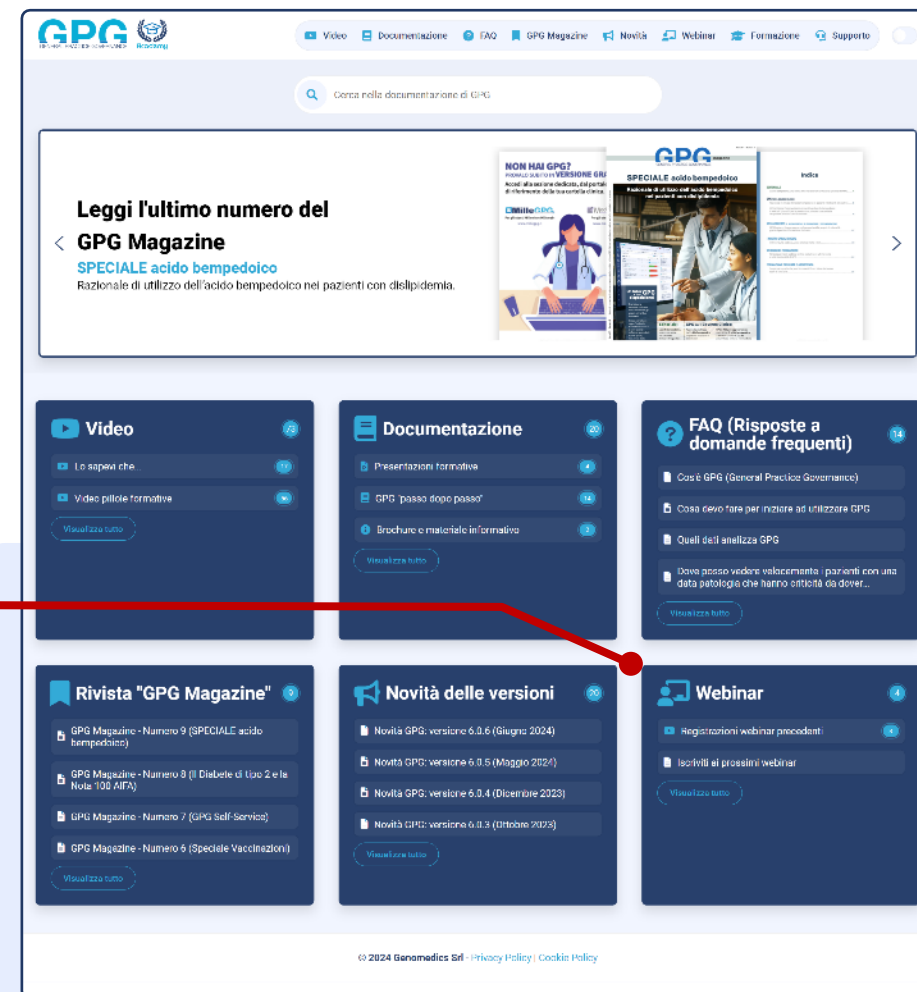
GPG Academy

Video Documentazione FAQ GPG Magazine Novità Webinar Formazione Supporto

Cerca nella documentazione di GPG

Leggi l'ultimo numero del GPG Magazine

SPECIALE acido bempedoico

Razionale di utilizzo dell'acido bempedoico nei pazienti con dislipidemia.

NON HAI GPG? VERSIONE GRA

GPG

SPECIALE acido bempedoico

Indice

Video 73

Lo sapevi che... 17

Video pillole formative 56

Visualizza tutto

Documentazione 20

Presentazioni formative 4

GPG "passo dopo passo" 14

Brochure e materiale informativo 2

Visualizza tutto

FAQ (Risposte a domande frequenti) 14

Cos'è GPG (General Practice Governance)

Cosa devo fare per iniziare ad utilizzare GPG

Quali dati analizza GPG

Dove posso vedere velocemente i pazienti con una data patologia che hanno criticità da dover...

Visualizza tutto

Rivista "GPG Magazine" 9

GPG Magazine - Numero 9 (SPECIALE acido bempedoico)

GPG Magazine - Numero 8 (Il Diabete di tipo 2 e la Nota 100 AIFA)

GPG Magazine - Numero 7 (GPG Self-Service)

GPG Magazine - Numero 6 (Speciale Vaccinazioni)

Visualizza tutto

Novità delle versioni 20

Novità GPG: versione 6.0.6 (Giugno 2024)

Novità GPG: versione 6.0.5 (Maggio 2024)

Novità GPG: versione 6.0.4 (Dicembre 2023)

Novità GPG: versione 6.0.3 (Ottobre 2023)

Visualizza tutto

Webinar 4

Registrazioni webinar precedenti 4

Iscriviti ai prossimi webinar

Visualizza tutto

© 2024 Genomedics Srl - Privacy Policy | Cookie Policy